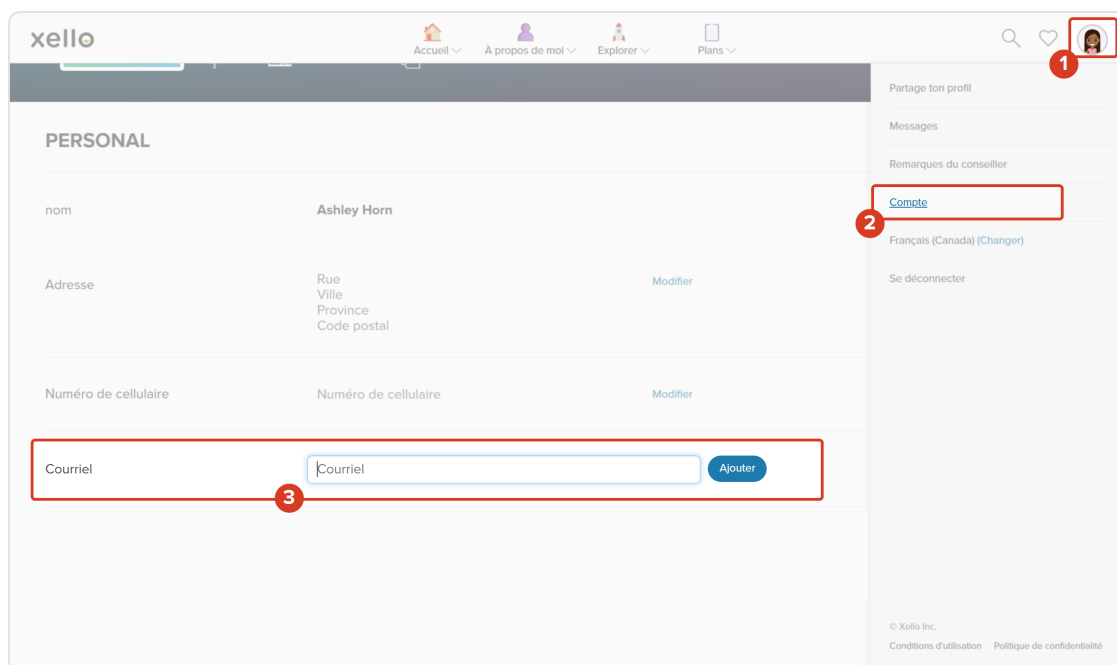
xello

Accueil À propos de moi Explorer Plans

1

PERSONAL

nom Ashley Horn

Adresse Rue Ville Province Code postal Modifier

Numéro de cellulaire Numéro de cellulaire Modifier

Courriel Courriel Ajouter

3

Partage ton profil

Messages

Remarques du conseiller

Compte

2

Français (Canada) (Changer)

Se déconnecter

© Xello Inc.

Conditions d'utilisation Politique de confidentialité